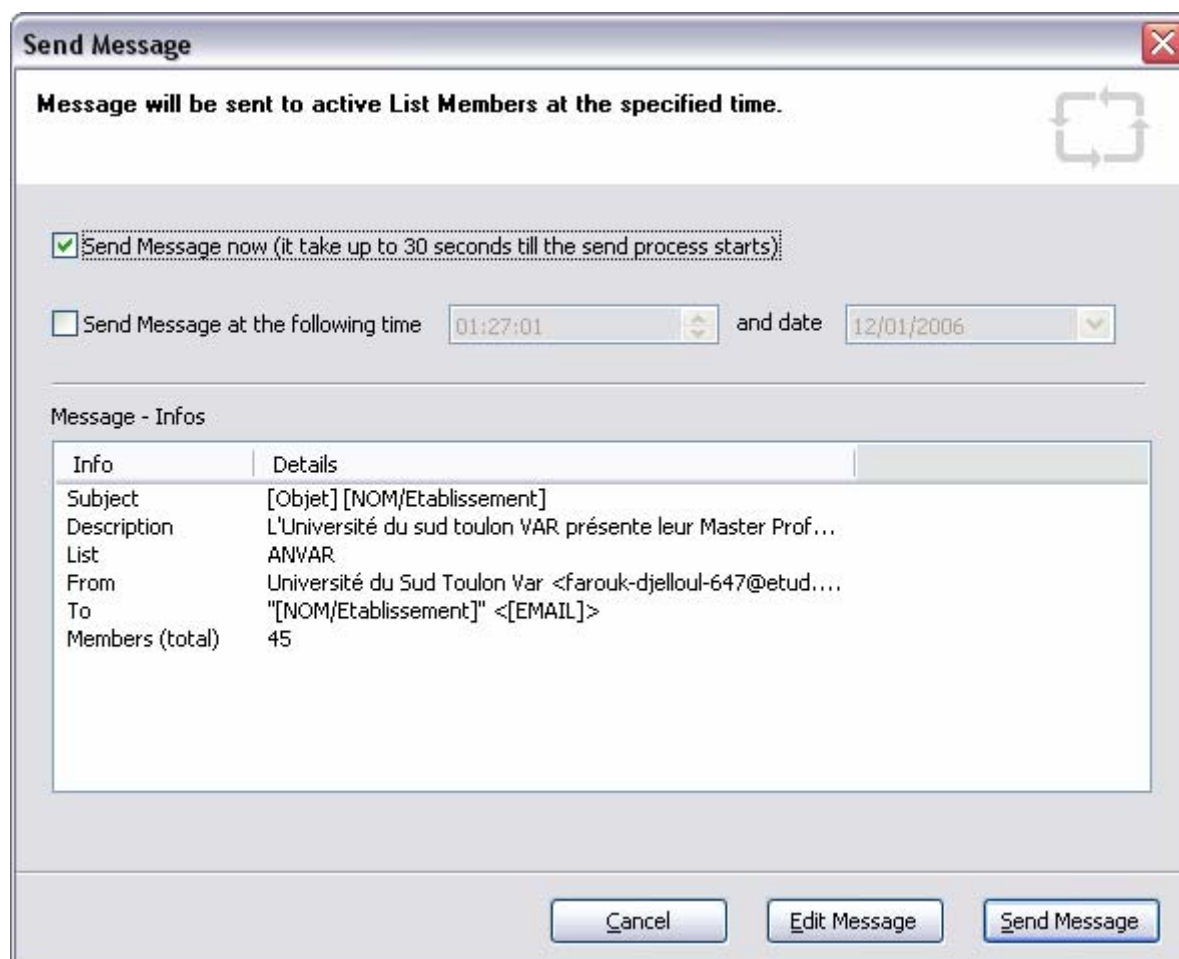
Send Message

Message will be sent to active List Members at the specified time.

Send Message now (it take up to 30 seconds till the send process starts)

Send Message at the following time 01:27:01 and date 12/01/2006

Message - Infos

| Info | Details |
|---|---|
| Subject | [Objet] [NOM/Etablissement] |
| Description | L'Université du sud toulon VAR présente leur Master Prof... |
| List | ANVAR |
| From | Université du Sud Toulon Var <farouk-djelloul-647@etud.... |
| To | "[NOM/Etablissement]" <[EMAIL]> |
| Members (total) | 45 |

Cancel Edit Message Send Message